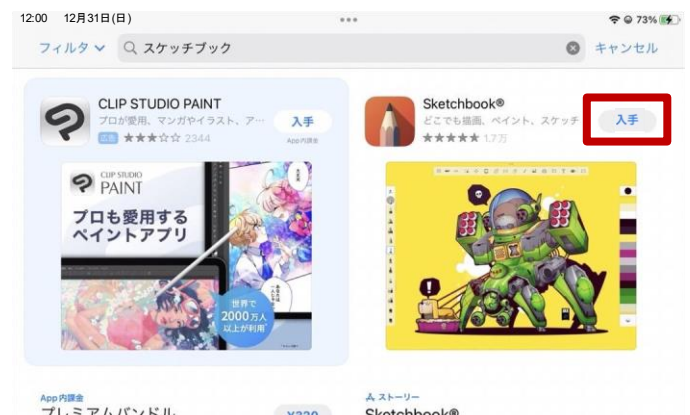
12:00 12月31日(日)

73%

フィルタ

スケッチブック

キャンセル

CLIP STUDIO PAINT

プロが愛用、マンガやイラスト、ア…

広告 ★★★☆☆ 2344

入手

App内課金

CLIP STUDIO PAINT

プロも愛用する ペイントアプリ

世界で 2000万人 以上が利用

Sketchbook®

どこでも描画、ペイント、スケッチ

★★★★★ 1.7万

入手

App内課金

プレミアムバンドル

¥320

ストーリー

Sketchbook®